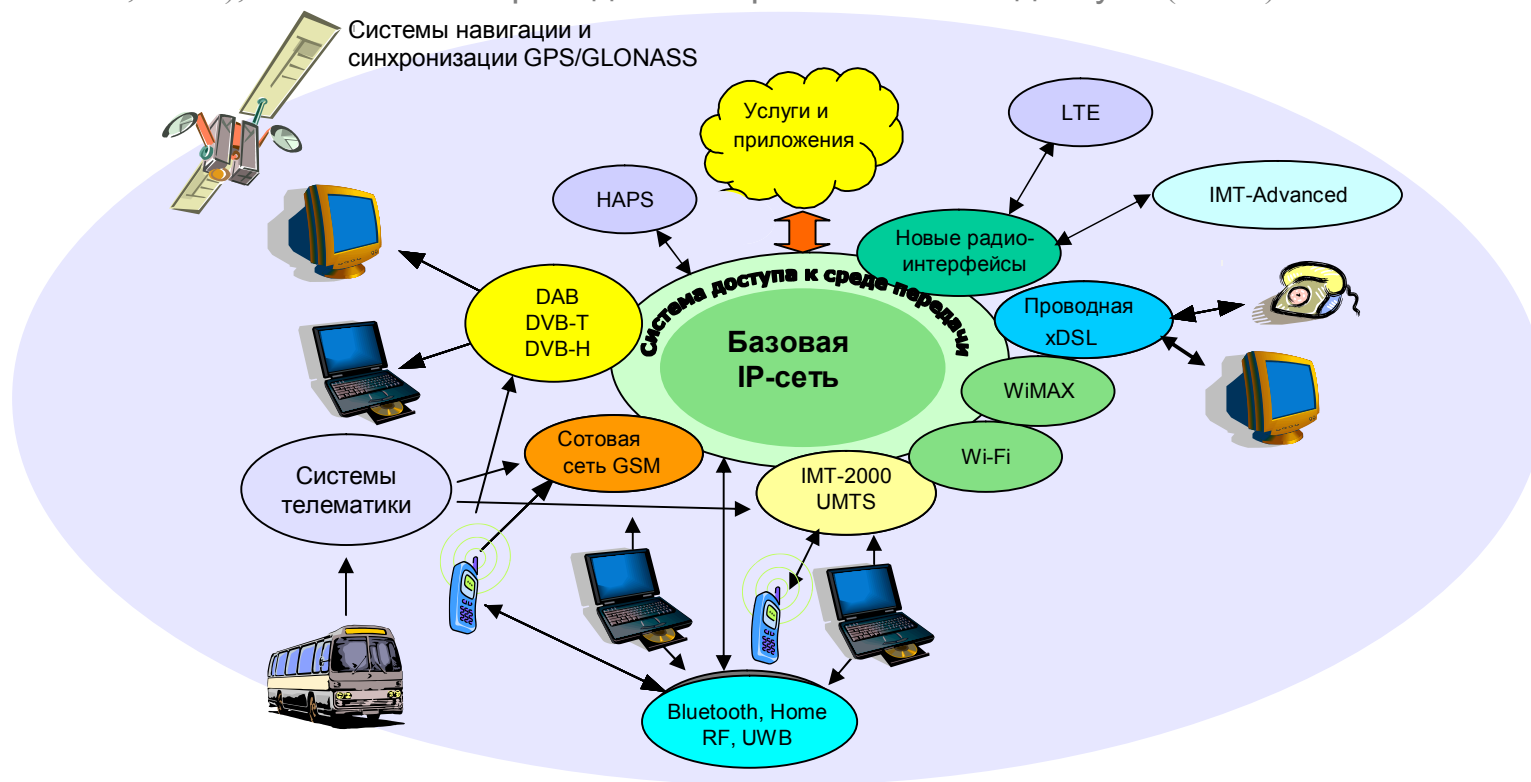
Системы навигации и синхронизации GPS/GLONASS

Услуги и приложения

LTE

IMT-Advanced

HAPS

Новые радио-интерфейсы

DAB
DVB-T
DVB-H

Система доступа к среде передачи

Базовая IP-сеть

Проводная xDSL

WiMAX

Wi-Fi

Сотовая сеть GSM

Системы телематики

IMT-2000
UMTS

Bluetooth, Home RF, UWB